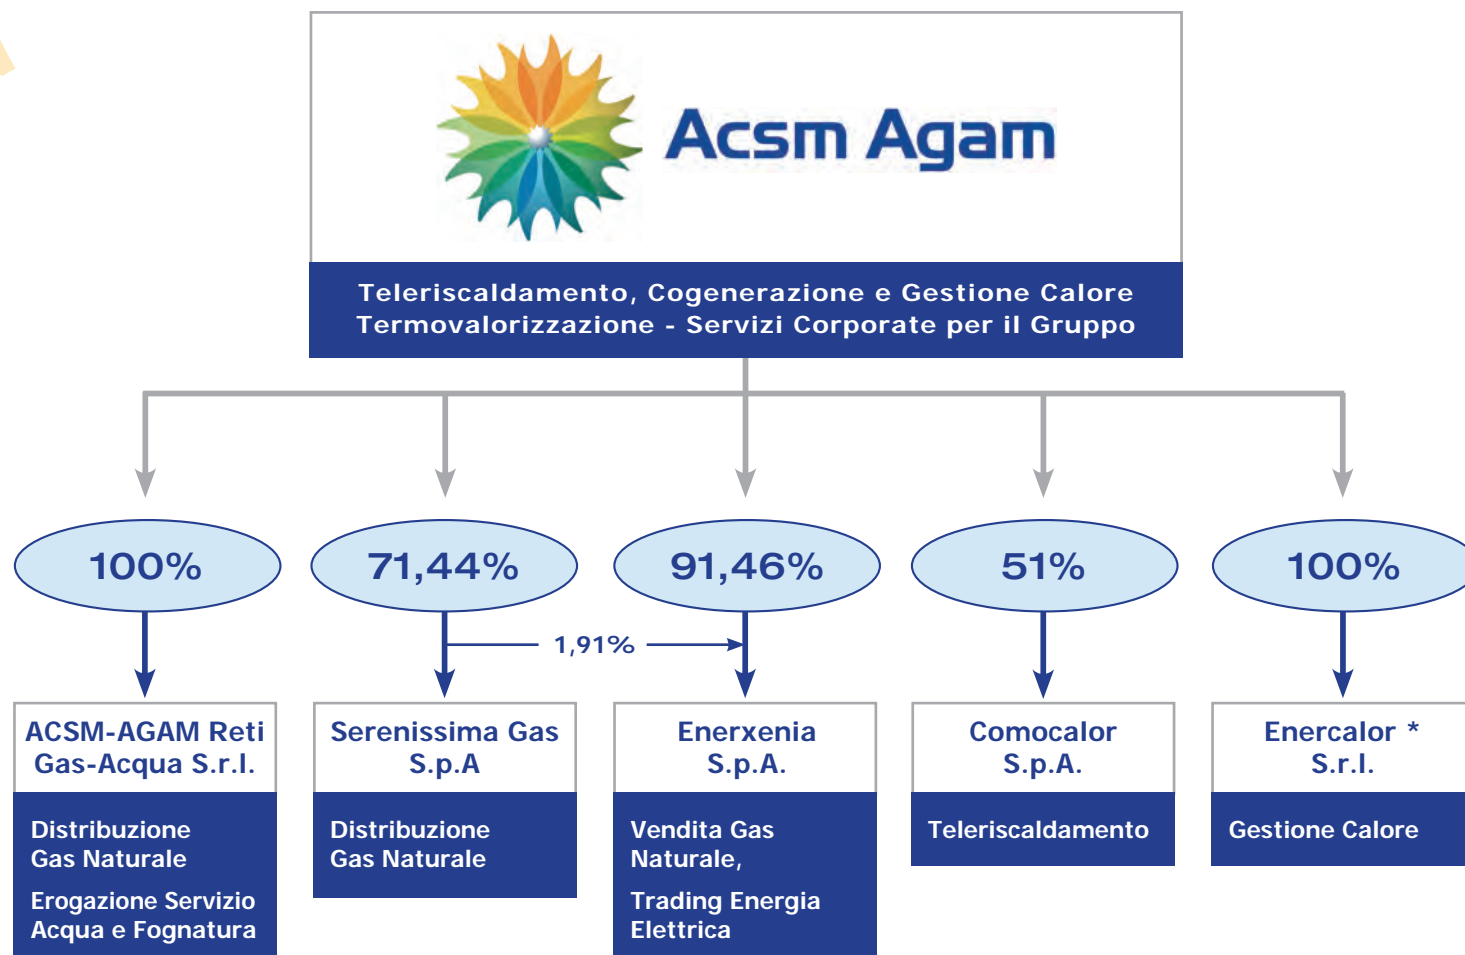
Acsm Agam

Teleriscaldamento, Cogenerazione e Gestione Calore
Termovalorizzazione - Servizi Corporate per il Gruppo

100%

71,44%

91,46%

51%

100%

1,91%

ACSM-AGAM Reti Gas-Acqua S.r.l.

Distribuzione Gas Naturale

Erogazione Servizio Acqua e Fognatura

Serenissima Gas S.p.A

Distribuzione Gas Naturale

Enerxenia S.p.A.

Vendita Gas Naturale,

Trading Energia Elettrica

Comocalor S.p.A.

Teleriscaldamento

Enercalor * S.r.l.

Gestione Calore